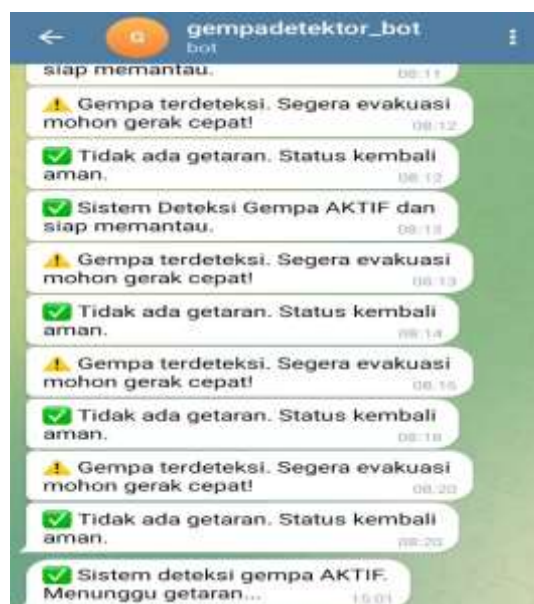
G
gempadetektor_bot
bot

siap memantau. 08:11

⚠ Gempa terdeteksi. Segera evakuasi mohon gerak cepat! 08:12

✅ Tidak ada getaran. Status kembali aman. 08:12

✅ Sistem Deteksi Gempa AKTIF dan siap memantau. 08:13

⚠ Gempa terdeteksi. Segera evakuasi mohon gerak cepat! 08:13

✅ Tidak ada getaran. Status kembali aman. 08:14

⚠ Gempa terdeteksi. Segera evakuasi mohon gerak cepat! 08:16

✅ Tidak ada getaran. Status kembali aman. 08:18

⚠ Gempa terdeteksi. Segera evakuasi mohon gerak cepat! 08:20

✅ Tidak ada getaran. Status kembali aman. 08:20

✅ Sistem deteksi gempa AKTIF. Menunggu getaran... 15:01